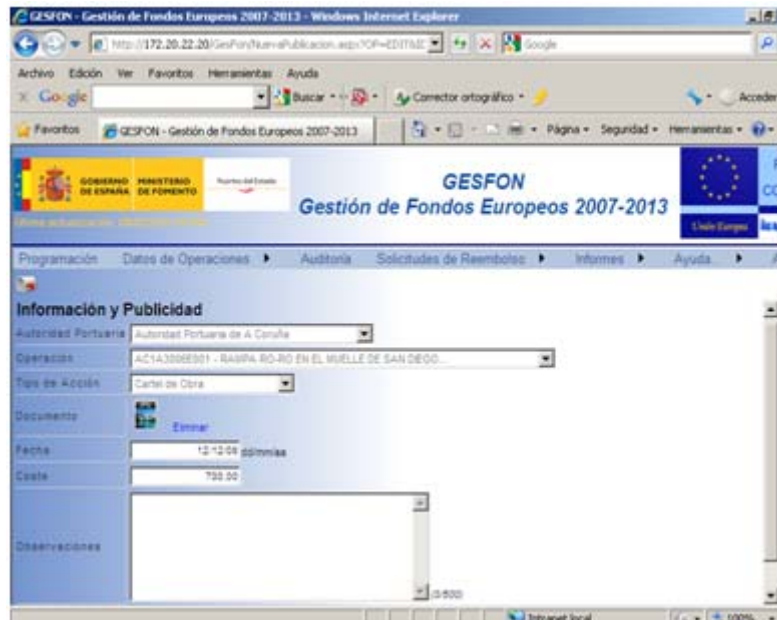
GESFON - Gestión de Fondos Europeos 2007-2013 - Windows Internet Explorer

http://172.20.22.20/GesFon/NuevaPublicacion.aspx?OP=EDITAR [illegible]

Google

Archivo Edición Ver Favoritos Herramientas Ayuda

Google Buscar Corrector ortográfico Acceder

Favoritos GESFON - Gestión de Fondos Europeos 2007-2013 Página Seguridad Herramientas

GOBIERNO DE ESPAÑA MINISTERIO DE FOMENTO Puertos del Estado

GESFON
Gestión de Fondos Europeos 2007-2013

Unión Europea

Programación Datos de Operaciones Auditoría Solicitudes de Reembolso Informes Ayuda

Información y Publicidad

Autoridad Portuaria: Autoridad Portuaria de A Coruña

Operación: AC1A3006E001 - RAMPA RO-RO EN EL MUELLE DE SAN DIEGO...

Tipo de Acción: Cartel de Obra

Documento: Eliminar

Fecha: 12/12/08 dd/mm/aa

Coste: 750.00

Observaciones: 0/500

Intranet local 100%